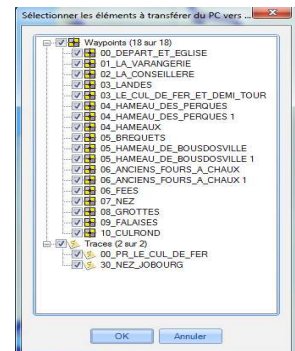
Sélectionner les éléments à transférer du PC vers ...

Waypoints (18 sur 18)
00_DEPART_ET_EGLISE
01_LA_VARANGERIE
02_LA_CONSEILLERE
03_LANDES
03_LE_CUL_DE_FER_ET_DEMI_TOUR
04_HAMEAU_DES_PERQUES
04_HAMEAU_DES_PERQUES 1
04_HAMEAUX
05_BREQUETS
05_HAMEAU_DE_BOUSDOSVILLE
05_HAMEAU_DE_BOUSDOSVILLE 1
06_ANCIENS_FOURS_A_CHAUX
06_ANCIENS_FOURS_A_CHAUX 1
06_FEES
07_NEZ
08_GROTTES
09_FALAISES
10_CULROND
Traces (2 sur 2)
00_PR_LE_CUL_DE_FER
30_NEZ_JOBOURG

OK
Annuler